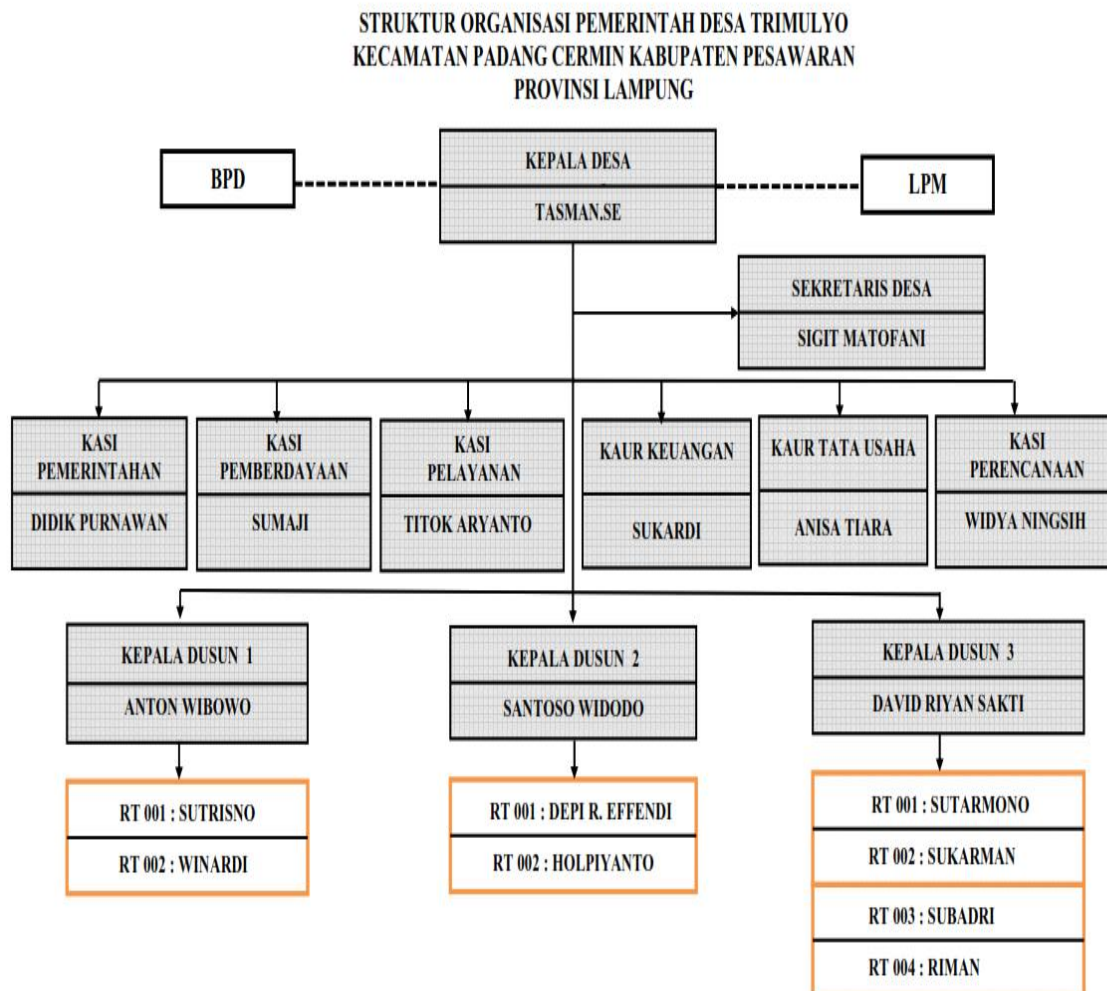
STRUKTUR ORGANISASI PEMERINTAH DESA TRIMULYO
KECAMATAN PADANG CERMIN KABUPATEN PESAWARAN
PROVINSI LAMPUNG

BPD

KEPALA DESA
TASMAN.SE

LPM

SEKRETARIS DESA
SIGIT MATOFANI

KASI PEMERINTAHAN
DIDIK PURNAWAN

KASI PEMBERDAYAAN
SUMAJI

KASI PELAYANAN
TITOK ARYANTO

KAUR KEUANGAN
SUKARDI

KAUR TATA USAHA
ANISA TIARA

KASI PERENCANAAN
WIDYA NINGSIH

KEPALA DUSUN 1
ANTON WIBOWO

KEPALA DUSUN 2
SANTOSO WIDODO

KEPALA DUSUN 3
DAVID RIYAN SAKTI

RT 001 : SUTRISNO
RT 002 : WINARDI

RT 001 : DEPI R. EFFENDI
RT 002 : HOLPIYANTO

RT 001 : SUTARMONO
RT 002 : SUKARMAN
RT 003 : SUBADRI
RT 004 : RIMAN